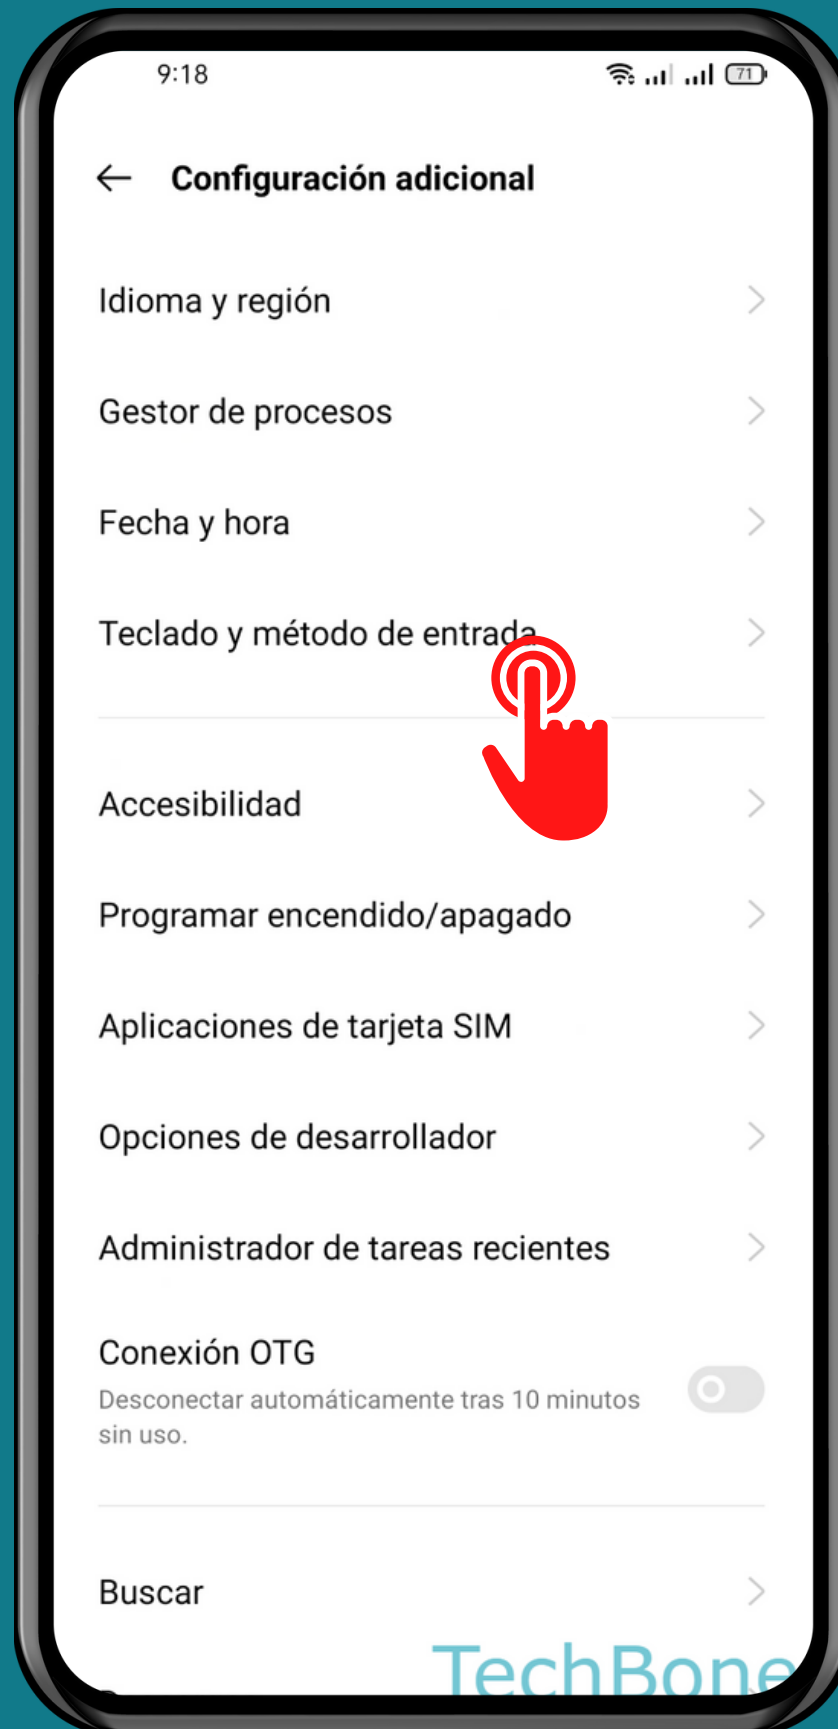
9:18

71

Configuración adicional

Idioma y región

Gestor de procesos

Fecha y hora

Teclado y método de entrada

Accesibilidad

Programar encendido/apagado

Aplicaciones de tarjeta SIM

Opciones de desarrollador

Administrador de tareas recientes

Conexión OTG
Desconectar automáticamente tras 10 minutos sin uso.

Buscar

TechBone